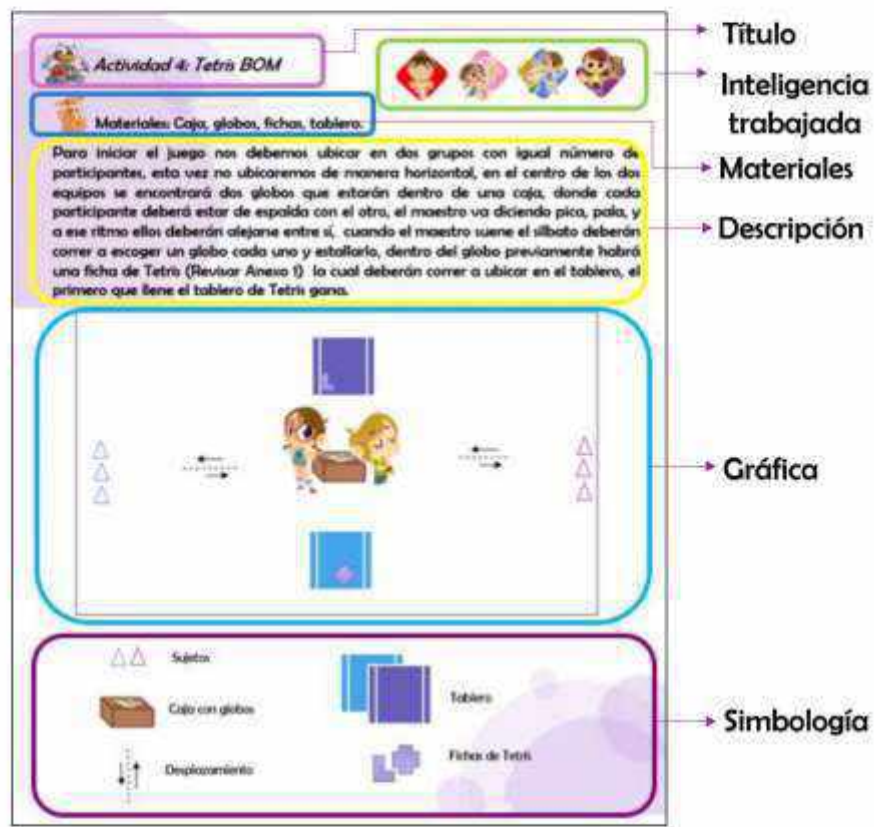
Actividad 4: Tetris BOM

Título

Inteligencia trabajada

Materiales: Caja, globos, fichas, tablero.

Materiales

Para iniciar el juego nos debemos ubicar en dos grupos con igual número de participantes, esta vez no ubicaremos de manera horizontal, en el centro de los dos equipos se encontrará dos globos que estarán dentro de una caja, donde cada participante deberá estar de espalda con el otro, el maestro va diciendo pico, pala, y a ese ritmo ellos deberán alejarse entre sí, cuando el maestro suene el silbato deberán correr a escoger un globo cada uno y estallarlo, dentro del globo previamente habrá una ficha de Tetris (Revisar Anexo 1) lo cual deberán correr a ubicar en el tablero, el primero que llene el tablero de Tetris gana.

Descripción

Gráfica

Sujetos

Tablero

Caja con globos

Desplazamiento

Fichas de Tetris

Simbología